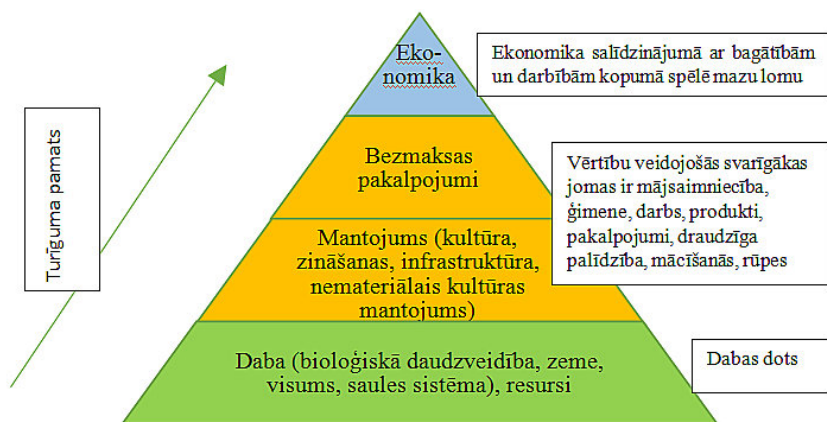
Turīguma pamats

Ekonomika

Ekonomika salīdzinājumā ar bagātībām un darbībām kopumā spēlē mazu lomu

Bezmaksas pakalpojumi

Vērtību veidojošās svarīgākas jomas ir mājsaimniecība, ģimene, darbs, produkti, pakalpojumi, draudzīga palīdzība, mācīšanās, rūpes

Mantojums (kultūra, zināšanas, infrastruktūra, nemateriālais kultūras mantojums)

Daba (bioloģiskā daudzveidība, zeme, visums, saules sistēma), resursi

Dabas dots